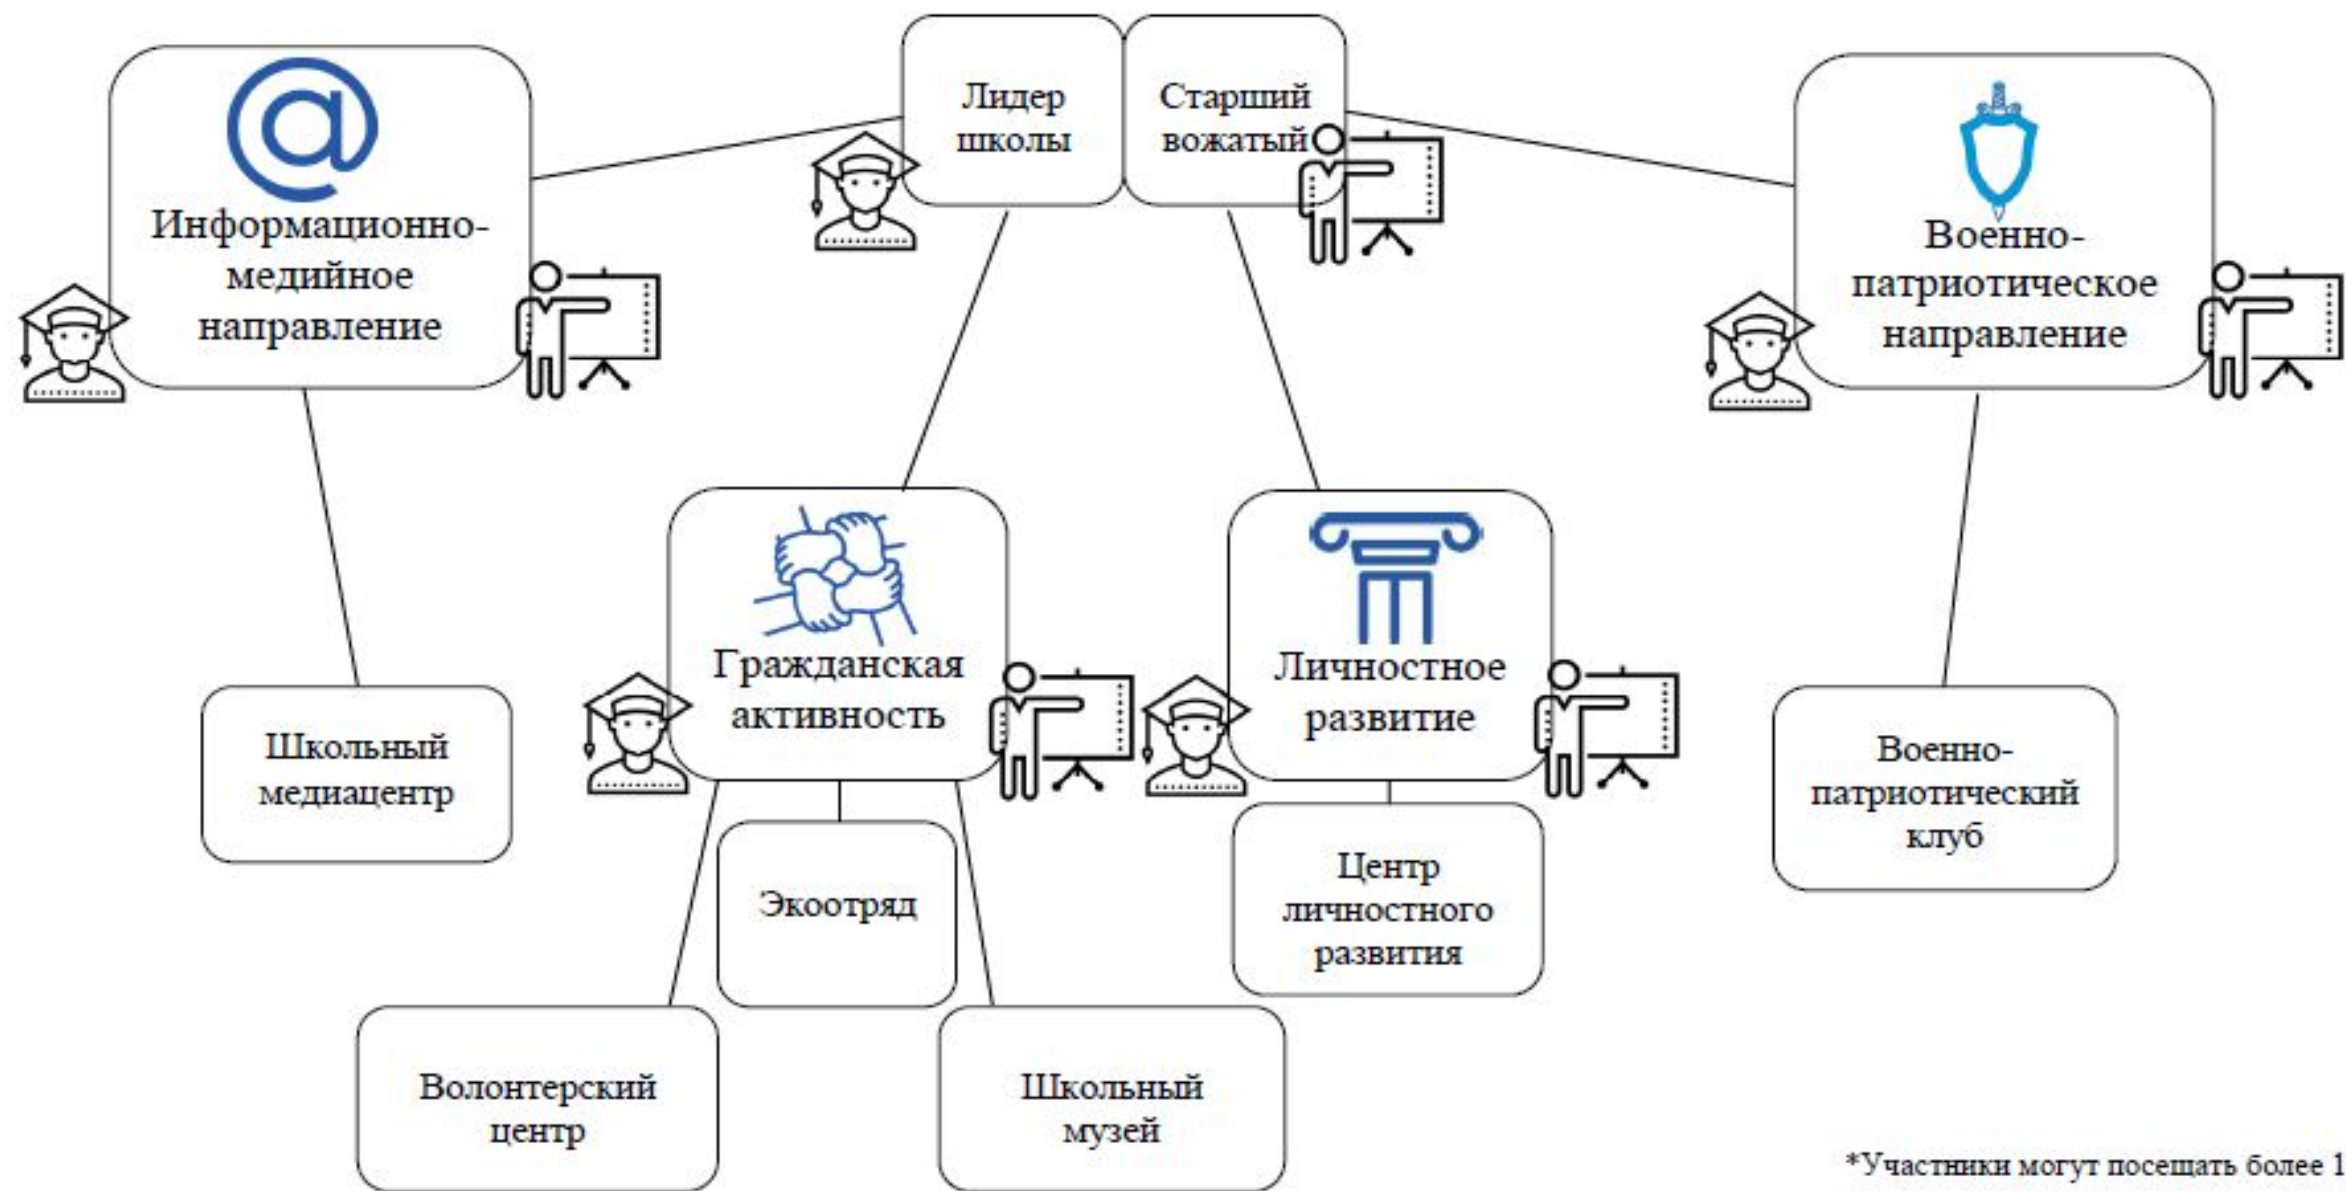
Лидер школы

Старший вожатый

@

Информационно-медийное направление

Военно-патриотическое направление

Гражданская активность

Личностное развитие

Школьный медиацентр

Экоотряд

Центр личностного развития

Военно-патриотический клуб

Волонтерский центр

Школьный музей

*Участники могут посещать более 1